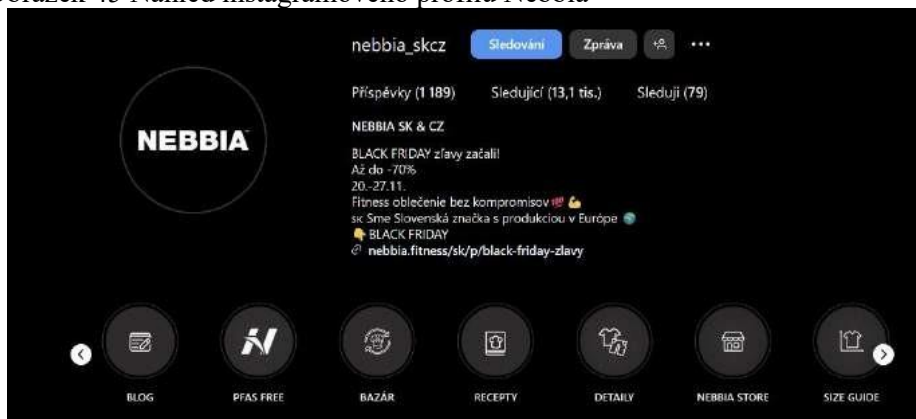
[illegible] 45 Náhled instagramového profilu Nebbia

nebbia_skcz Sledování Zpráva

Příspěvky (1 189) Sledující (13,1 tis.) Sleduji (79)

NEBBIA

NEBBIA SK & CZ

BLACK FRIDAY zľavy začali!
Až do -70%
20.-27.11.
Fitness oblečenie bez kompromisov
sk Sme Slovenská značka s produkciou v Európe
BLACK FRIDAY
nebbia.fitness/sk/p/black-friday-zlavy

BLOG PFAS FREE BAZÁR RECEPTY DETAILY NEBBIA STORE SIZE GUIDE